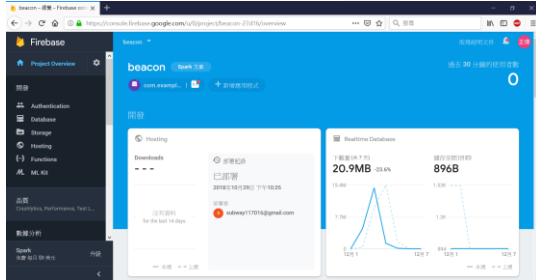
beacon – 總覽 – Firebase con
https://console.firebase.google.com/u/0/project/beacon-27d76/overview
搜尋

Firebase
Project Overview
開發
Authentication
Database
Storage
Hosting
Functions
ML Kit
品質
Crashlytics, Performance, Test L...
數據分析
Spark
免費 每月 $0 美元
升級

beacon
前往說明文件
beacon Spark 方案
com.exampl...
+ 新增應用程式
過去 30 分鐘的使用者數
0
開發

Hosting
Downloads
- - -
沒有資料
for the last 14 days
部署紀錄
已部署
2018年11月29日 下午10:25
部署者
subway117016@gmail.com

Realtime Database
下載量 (本月)
20.9MB -23.6%
儲存空間使用量
896B
15.8M
7.9M
0
12月1
12月7
896
448
0
12月1
12月7